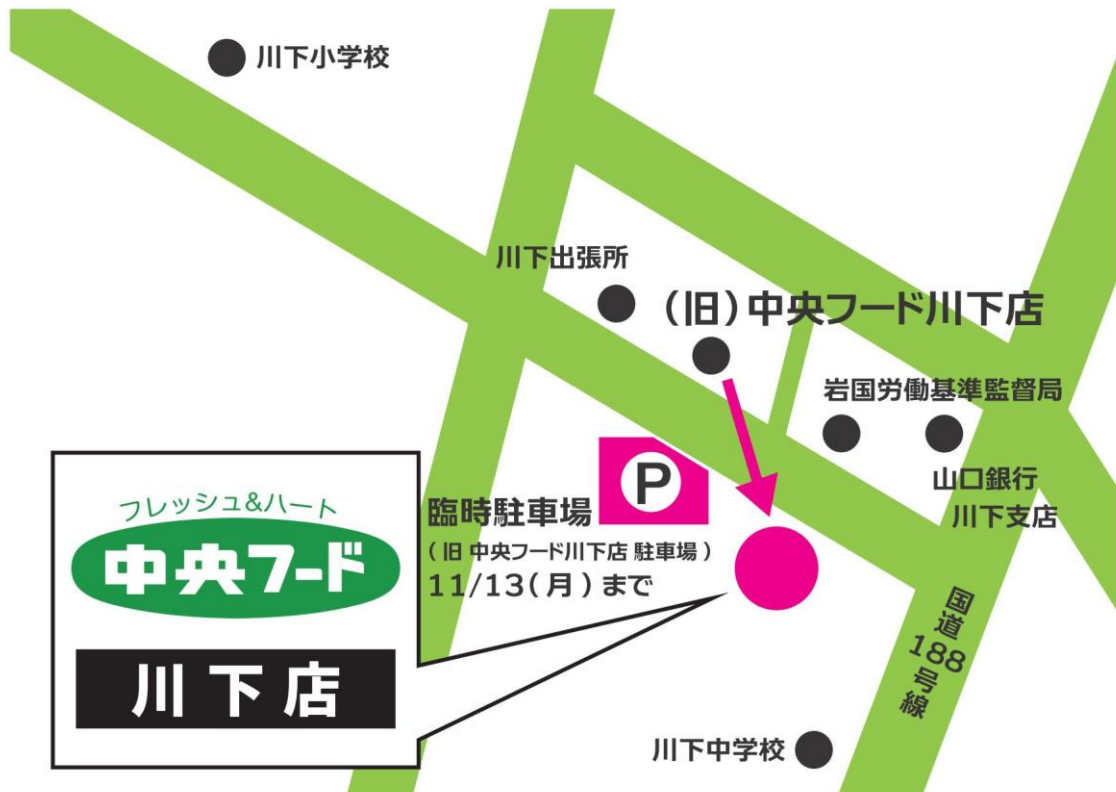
川下小学校

川下出張所

（旧）中央フード川下店

岩国労働基準監督局

山口銀行
川下支店

P

臨時駐車場
（旧 中央フード川下店 駐車場）
11/13（月）まで

フレッシュ&ハート
中央フード
川下店

国道188号線

川下中学校